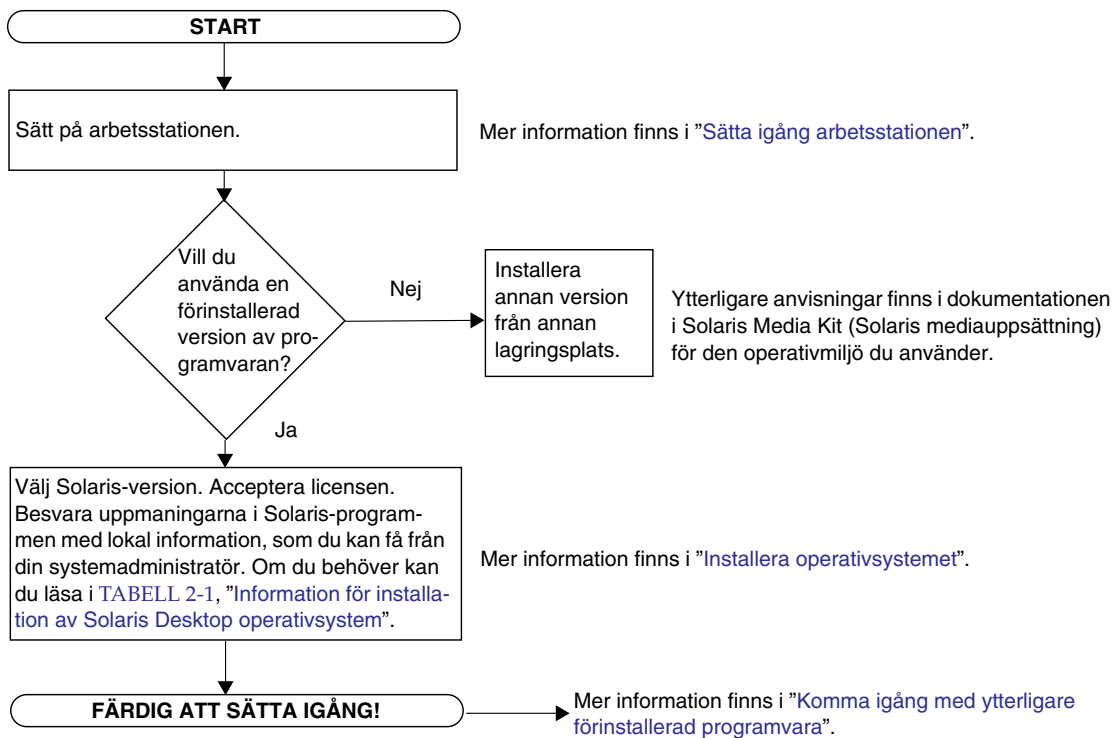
START

Sätt på arbetsstationen.

Mer information finns i ”Sätta igång arbetsstationen”.

Vill du använda en förinstallerad version av programvaran?

Nej

Installera annan version från annan lagringsplats.

Ytterligare anvisningar finns i dokumentationen i Solaris Media Kit (Solaris mediauppsättning) för den operativmiljö du använder.

Ja

Välj Solaris-version. Acceptera licensen. Besvara uppmaningarna i Solaris-programmen med lokal information, som du kan få från din systemadministratör. Om du behöver kan du läsa i TABELL 2-1, ”Information för installation av Solaris Desktop operativsystem”.

Mer information finns i ”Installera operativsystemet”.

FÄRDIG ATT SÄTTA IGÅNG!

Mer information finns i ”Komma igång med ytterligare förinstallerad programvara”.